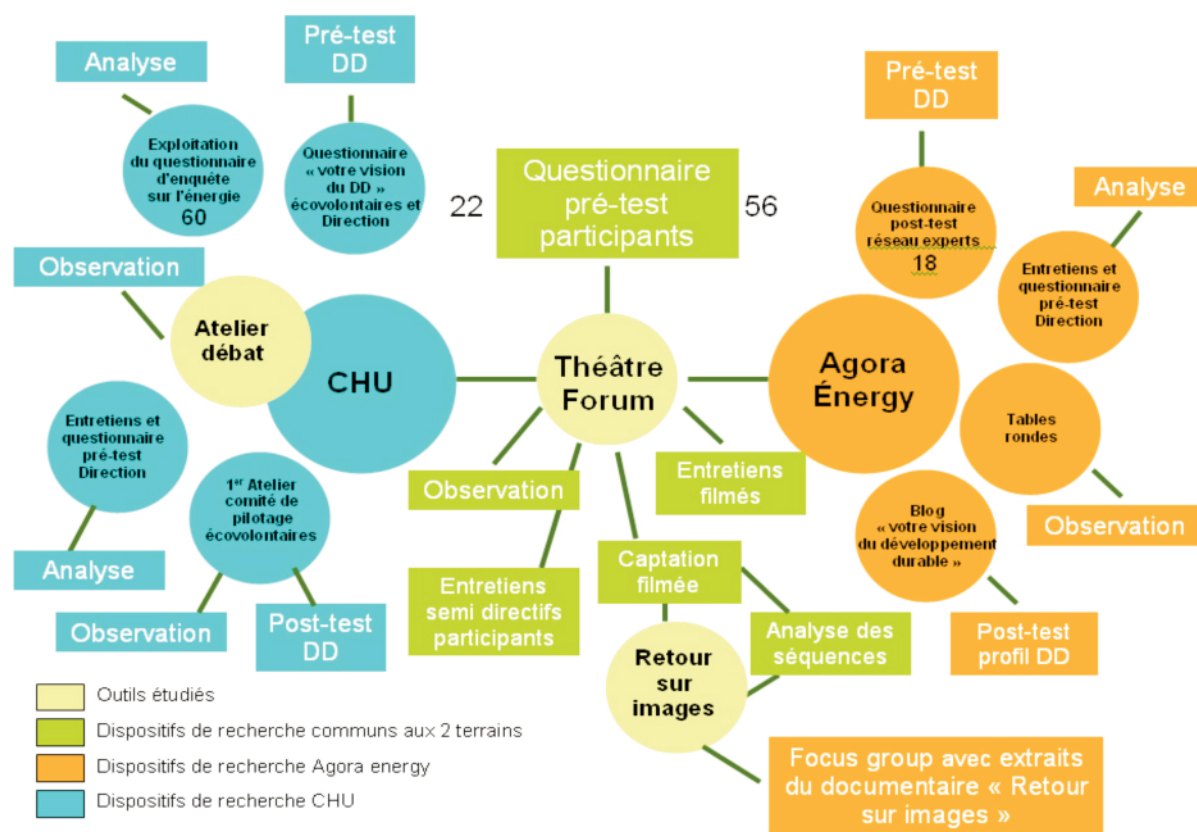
Analyse

Pré-test DD

Exploitation du questionnaire d'enquête sur l'énergie 60

Questionnaire « votre vision du DD » écovolontaires et Direction

22

Questionnaire pré-test participants

56

Pré-test DD

Questionnaire post-test réseau experts 18

Analyse

Entretiens et questionnaire pré-test Direction

Observation

Atelier débat

CHU

Théâtre Forum

Agora Énergy

Tables rondes

Entretiens et questionnaire pré-test Direction

1$^{er}$ Atelier comité de pilotage écovolontaires

Observation

Entretiens filmés

Observation

Blog « votre vision du développement durable »

Analyse

Captation filmée

Entretiens semi directifs participants

Analyse des séquences

Observation

Post-test DD

Retour sur images

Post-test profil DD

Outils étudiés

Dispositifs de recherche communs aux 2 terrains

Dispositifs de recherche Agora energy

Dispositifs de recherche CHU

Focus group avec extraits du documentaire « Retour sur images »